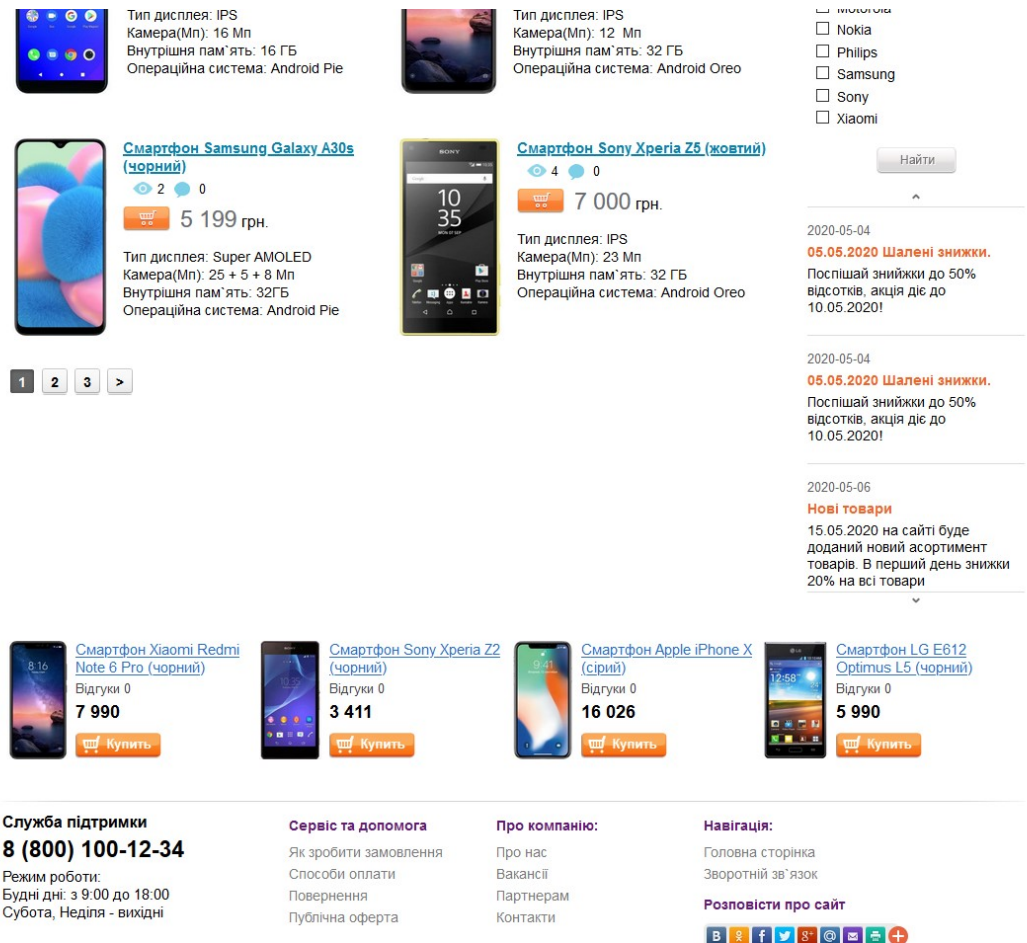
Тип дисплея: IPS
Камера(Мп): 16 Мп
Внутрішня пам`ять: 16 ГБ
Операційна система: Android Pie

Тип дисплея: IPS
Камера(Мп): 12 Мп
Внутрішня пам`ять: 32 ГБ
Операційна система: Android Oreo

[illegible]
Nokia
Philips
Samsung
Sony
Xiaomi

Найти

Смартфон Samsung Galaxy A30s (чорний)
2 0
5 199 грн.

Тип дисплея: Super AMOLED
Камера(Мп): 25 + 5 + 8 Мп
Внутрішня пам`ять: 32ГБ
Операційна система: Android Pie

Смартфон Sony Xperia Z5 (жовтий)
4 0
7 000 грн.

Тип дисплея: IPS
Камера(Мп): 23 Мп
Внутрішня пам`ять: 32 ГБ
Операційна система: Android Oreo

2020-05-04
05.05.2020 Шалені знижки.
Поспішай знижки до 50% відсотків, акція діє до 10.05.2020!

2020-05-04
05.05.2020 Шалені знижки.
Поспішай знижки до 50% відсотків, акція діє до 10.05.2020!

2020-05-06
Нові товари
15.05.2020 на сайті буде доданий новий асортимент товарів. В перший день знижки 20% на всі товари

1 2 3 >

Смартфон Xiaomi Redmi Note 6 Pro (чорний)
Відгуки 0
7 990
Купить

Смартфон Sony Xperia Z2 (чорний)
Відгуки 0
3 411
Купить

Смартфон Apple iPhone X (сірий)
Відгуки 0
16 026
Купить

Смартфон LG E612 Optimus L5 (чорний)
Відгуки 0
5 990
Купить

Служба підтримки
8 (800) 100-12-34
Режим роботи:
Будні дні: з 9:00 до 18:00
Субота, Неділя - вихідні

Сервіс та допомога
Як зробити замовлення
Способи оплати
Повернення
Публічна оферта

Про компанію:
Про нас
Вакансії
Партнерам
Контакти

Навігація:
Головна сторінка
Зворотній зв`язок

Розповісти про сайт